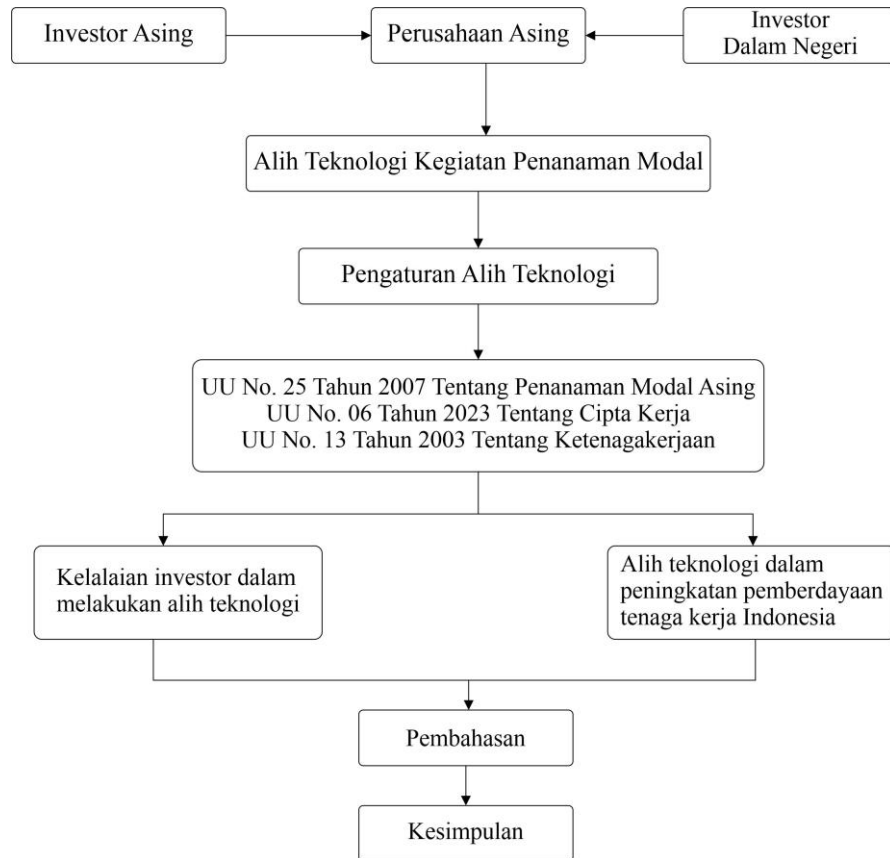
Investor Asing

Perusahaan Asing

Investor Dalam Negeri

Alih Teknologi Kegiatan Penanaman Modal

Pengaturan Alih Teknologi

UU No. 25 Tahun 2007 Tentang Penanaman Modal Asing
UU No. 06 Tahun 2023 Tentang Cipta Kerja
UU No. 13 Tahun 2003 Tentang Ketenagakerjaan

Kelalaian investor dalam melakukan alih teknologi

Alih teknologi dalam peningkatan pemberdayaan tenaga kerja Indonesia

Pembahasan

Kesimpulan